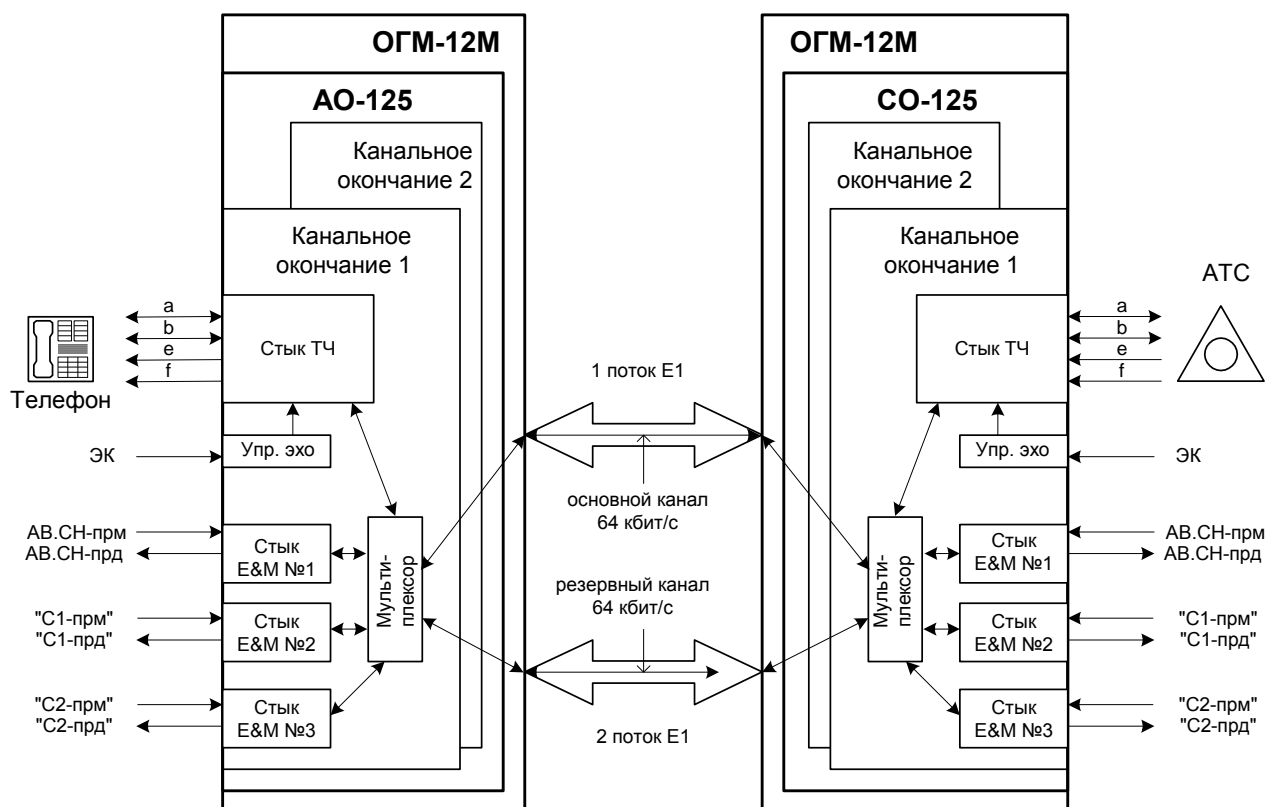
ОГМ-12М

АО-125

Канальное окончание 2

Канальное окончание 1

a
b
e
f

Стык ТЧ

Телефон

ЭК

Упр. эхо

АВ.СН-прм
АВ.СН-прд

Стык E&M №1

"С1-прм"
"С1-прд"

Стык E&M №2

"С2-прм"
"С2-прд"

Стык E&M №3

Мульти-плексор

1 поток Е1

основной канал 64 кбит/с

резервный канал 64 кбит/с

2 поток Е1

ОГМ-12М

СО-125

Канальное окончание 2

Канальное окончание 1

АТС

a
b
e
f

Стык ТЧ

Упр. эхо

ЭК

Мульти-плексор

Стык E&M №1

АВ.СН-прм
АВ.СН-прд

Стык E&M №2

"С1-прм"
"С1-прд"

Стык E&M №3

"С2-прм"
"С2-прд"